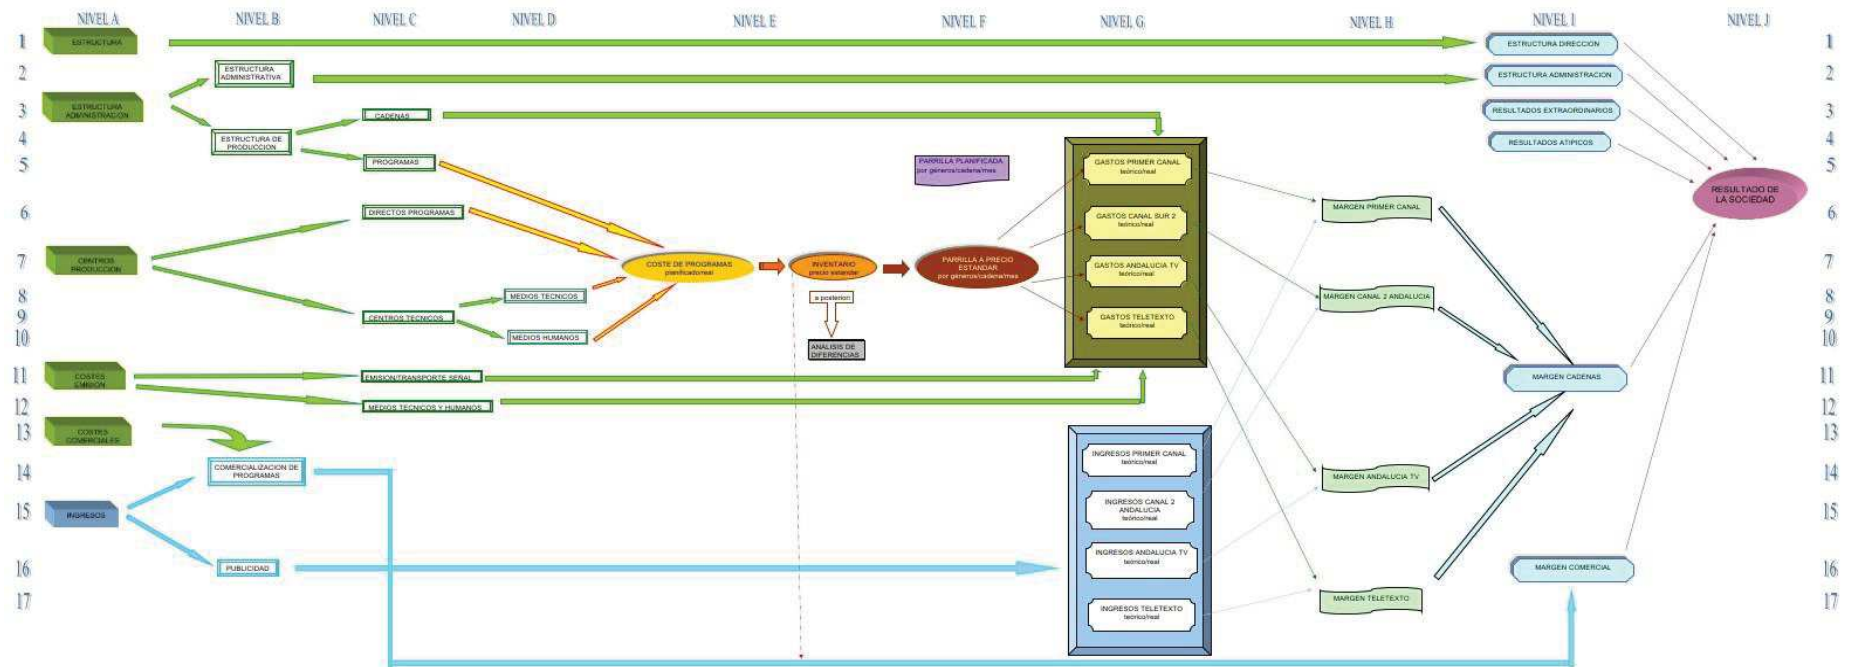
NIVEL A NIVEL B NIVEL C NIVEL D NIVEL E NIVEL F NIVEL G NIVEL H NIVEL I NIVEL J

1 ESTRUCTURA
ESTRUCTURA DIRECCION
1

2 ESTRUCTURA ADMINISTRATIVA
ESTRUCTURA ADMINISTRACION
2

3 ESTRUCTURA ADMINISTRACION
RESULTADOS EXTRAORDINARIOS
3

4 ESTRUCTURA DE PRODUCCION
CADENAS
RESULTADOS ATIPICOS
4

5 PROGRAMAS
PARRILLA PLANIFICADA por género/cadena/mes
GASTOS PRIMER CANAL teórico/real
RESULTADO DE LA SOCIEDAD
5

6 DIRECTOS PROGRAMAS
GASTOS CANAL SUR 2 teórico/real
MARGEN PRIMER CANAL
6

7 CENTROS PRODUCCION
COSTE DE PROGRAMAS planificado/real
INVENTARIO precio estandar
PARRILLA A PRECIO ESTANDAR por género/cadena/mes
GASTOS ANDALUCIA TV teórico/real
7

8 MEDIOS TECNICOS
a posteriori
MARGEN CANAL 2 ANDALUCIA
8

9 CENTROS TECNICOS
GASTOS TELETEXTO teórico/real
9

10 MEDIOS HUMANOS
ANALISIS DE DIFERENCIAS
10

11 COSTES EMISION
EMISION/TRANSPORTE SEÑAL
MARGEN CADENAS
11

12 MEDIOS TECNICOS Y HUMANOS
12

13 COSTES COMERCIALES
13

14 COMERCIALIZACION DE PROGRAMAS
INGRESOS PRIMER CANAL teórico/real
MARGEN ANDALUCIA TV
14

15 INGRESOS
INGRESOS CANAL 2 ANDALUCIA teórico/real
15

16 PUBLICIDAD
INGRESOS ANDALUCIA TV teórico/real
MARGEN COMERCIAL
16

17 INGRESOS TELETEXTO teórico/real
MARGEN TELETEXTO
17